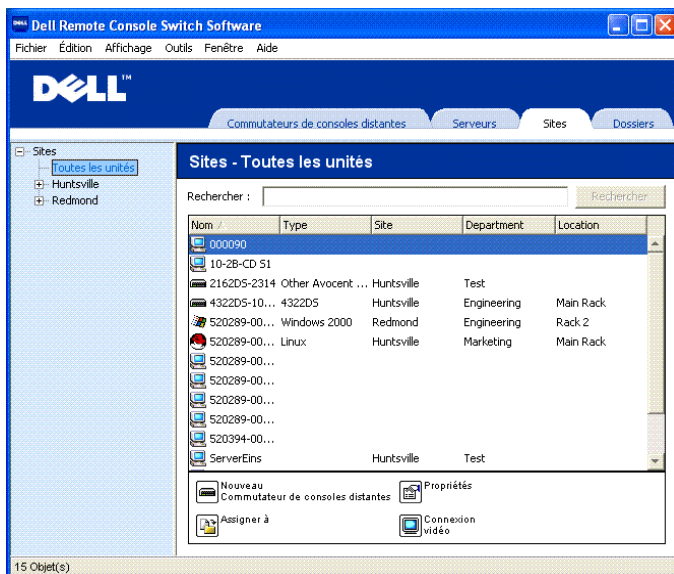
Dell Remote Console Switch Software

Fichier Édition Affichage Outils Fenêtre Aide

DELL™

Commutateurs de consoles distantes | Serveurs | Sites | Dossiers

Sites
Toutes les unités
Huntsville
Redmond

Sites - Toutes les unités

Rechercher :

Rechercher

| Nom | Type | Site | Department | Location |
|---|---|---|---|---|
| 000090 | | | | |
| 10-2B-CD 51 | | | | |
| 2162DS-2314 | Other Avocent ... | Huntsville | Test | |
| 4322DS-10... | 4322DS | Huntsville | Engineering | Main Rack |
| 520289-00... | Windows 2000 | Redmond | Engineering | Rack 2 |
| 520289-00... | Linux | Huntsville | Marketing | Main Rack |
| 520289-00... | | | | |
| 520289-00... | | | | |
| 520289-00... | | | | |
| 520289-00... | | | | |
| 520394-00... | | | | |
| ServerEins | | Huntsville | Test | |

Nouveau Commutateur de consoles distantes

Propriétés

Assigner à

Connexion vidéo

15 Objet(s)